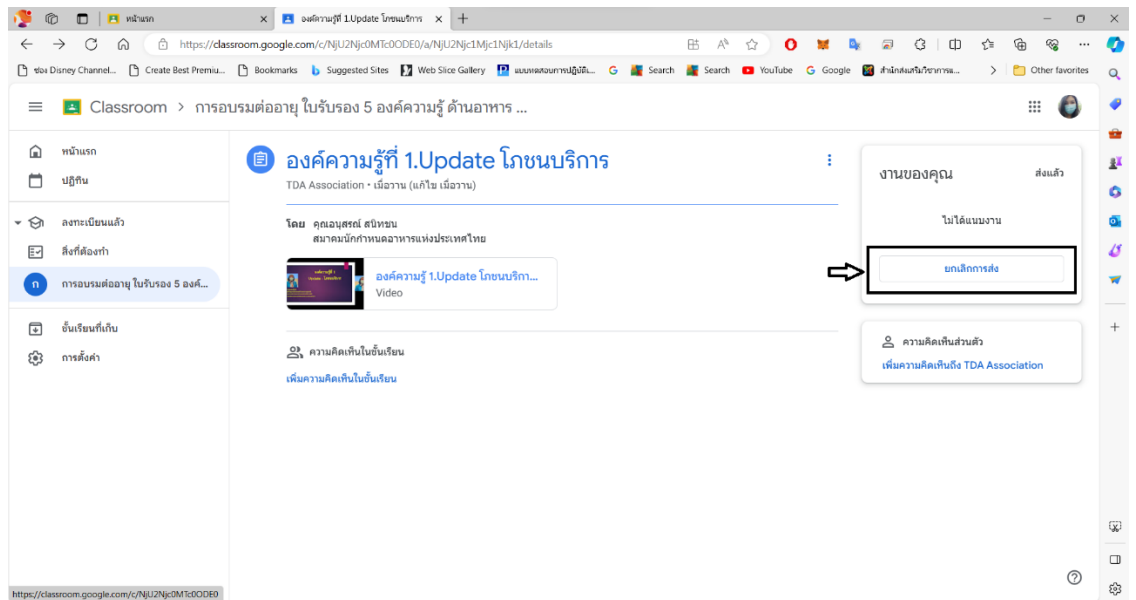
หน้าแรก
องค์ความรู้ที่ 1.Update โภชนบริการ

https://classroom.google.com/c/NjU2Njc0MTc0ODE0/a/NjU2Njc1Mjc1Njk1/details

ช่อง Disney Channel... Create Best Premiu... Bookmarks Suggested Sites Web Slice Gallery แบบทดสอบการปฏิบัติ... Search Search YouTube Google สำนักส่งเสริมวิชาการและ... Other favorites

Classroom > การอบรมต่ออายุ ใบรับรอง 5 องค์ความรู้ ด้านอาหาร ...

หน้าแรก
ปฏิทิน
ลงทะเบียนแล้ว
สิ่งที่ต้องทำ
การอบรมต่ออายุ ใบรับรอง 5 องค์...
ชั้นเรียนที่เก็บ
การตั้งค่า

องค์ความรู้ที่ 1.Update โภชนบริการ
TDA Association • เมื่อวาน (แก้ไข เมื่อวาน)

โดย คุณอนุสรณ์ สนิทชน
สมาคมนักกำหนดอาหารแห่งประเทศไทย

องค์ความรู้ 1.Update โภชนบริการ...
Video

ความคิดเห็นในชั้นเรียน
เพิ่มความคิดเห็นในชั้นเรียน

งานของคุณ ส่งแล้ว
ไม่ได้แนบงาน
ยกเลิกการส่ง

ความคิดเห็นส่วนตัว
เพิ่มความคิดเห็นถึง TDA Association

https://classroom.google.com/c/NjU2Njc0MTc0ODE0